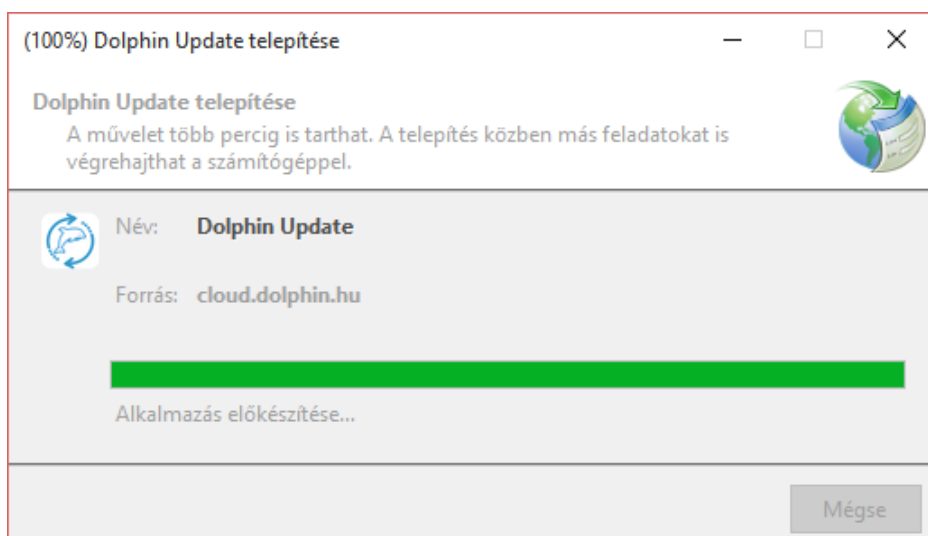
(100%) Dolphin Update telepítése

Dolphin Update telepítése

A művelet több percig is tarthat. A telepítés közben más feladatokat is végrehajthat a számítógéppel.

Név: Dolphin Update

Forrás: cloud.dolphin.hu

Alkalmazás előkészítése...

Mégse